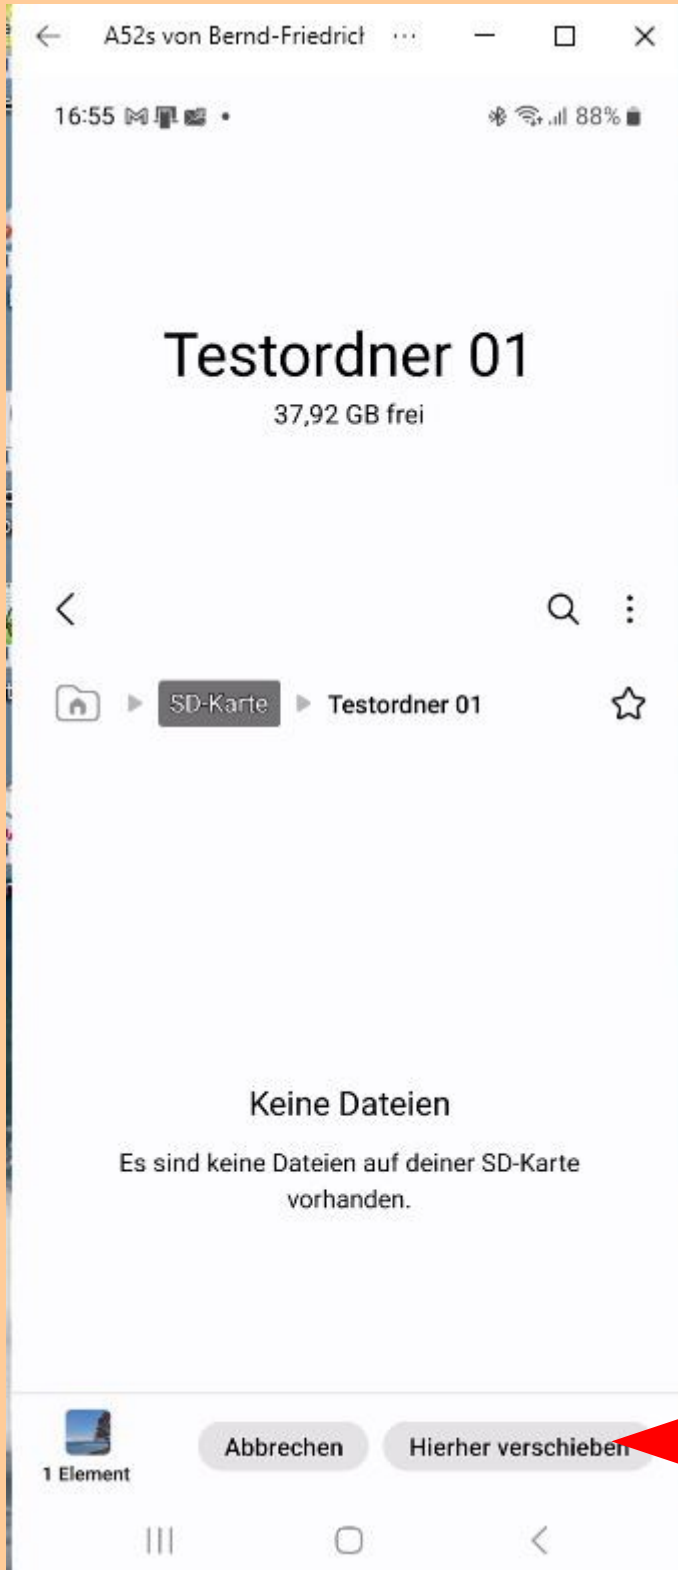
A52s von Bernd-Friedrich ···

16:55

88%

Testordner 01
37,92 GB frei

SD-Karte
Testordner 01

Keine Dateien
Es sind keine Dateien auf deiner SD-Karte vorhanden.

1 Element
Abbrechen
Hierher verschieben